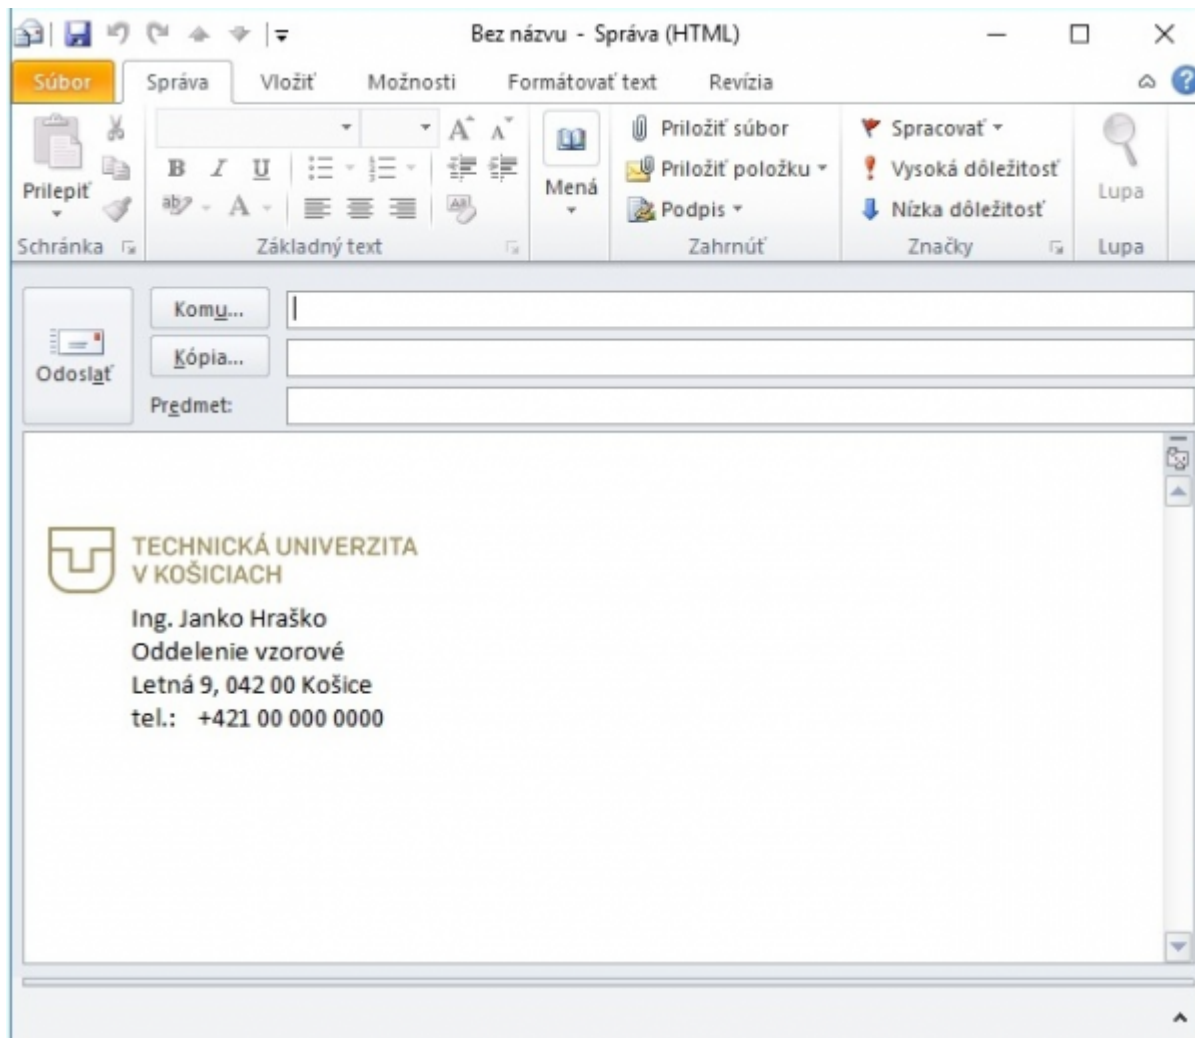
Bez názvu - Správa (HTML)

Súbor
Správa
Vložiť
Možnosti
Formátovať text
Revízia

Prilepiť
Schránka

B I U
Základný text

Mená

Priložiť súbor
Priložiť položku
Podpis
Zahrnúť

Spracovať
Vysoká dôležitosť
Nízka dôležitosť
Značky

Lupa
Lupa

Odoslať
Komu...
Kópia...
Predmet:

TECHNICKÁ UNIVERZITA
V KOŠICIACH

Ing. Janko Hraško
Oddelenie vzorové
Letná 9, 042 00 Košice
tel.: +421 00 000 0000